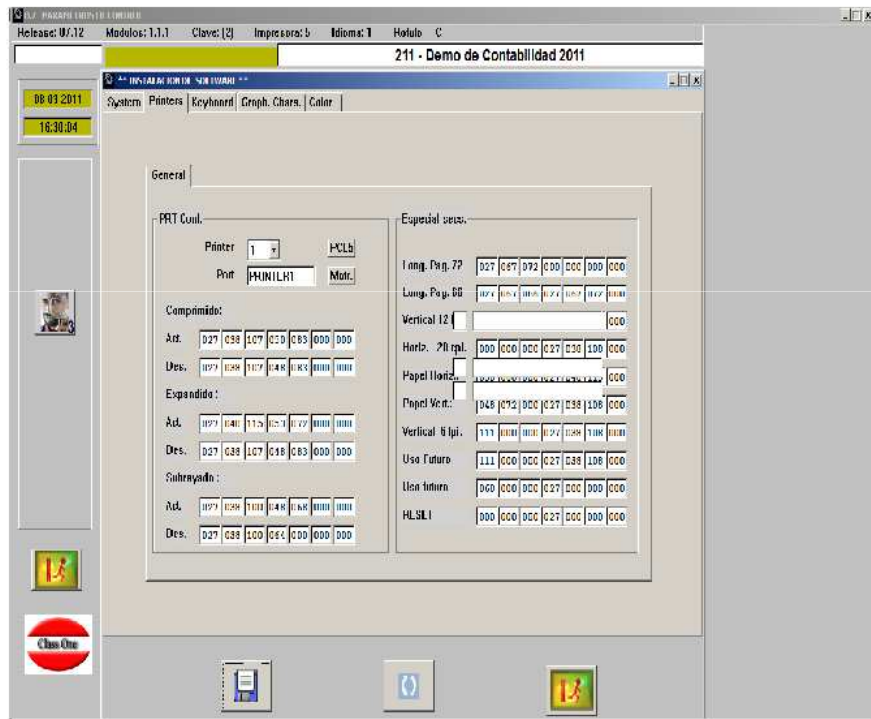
Release: U7.12 Modulos: 1.1.1 Clave: [2] Impresora: 5 Idioma: 1 Rotulo: C

211 - Demo de Contabilidad 2011

08 03 2011
16:30:04

** INSTALACION DE SOFTWARE **

System Printers Keyboard Graph. Chars. Color

General

PRT Conf.

Printer 1
PCL5
Port PRINTER1
Motr.

Comprimido:

| Act. | 027 | 038 | 107 | 030 | 083 | 000 | 000 |
|---|---|---|---|---|---|---|---|
| Des. | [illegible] | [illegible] | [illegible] | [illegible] | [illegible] | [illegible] | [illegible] |

Expandido:

| Act. | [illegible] | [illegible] | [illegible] | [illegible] | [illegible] | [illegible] | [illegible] |
|---|---|---|---|---|---|---|---|
| Des. | 027 | 038 | 107 | 018 | 083 | 000 | 000 |

Subrayado:

| Act. | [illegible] | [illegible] | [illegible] | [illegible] | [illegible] | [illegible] | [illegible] |
|---|---|---|---|---|---|---|---|
| Des. | 027 | 038 | 100 | 064 | 000 | 000 | 000 |

Especial secs.

| Long. Pag. 72 | 027 | 067 | 072 | 000 | 000 | 000 | 000 |
|---|---|---|---|---|---|---|---|
| Long. Pag. 66 | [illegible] | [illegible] | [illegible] | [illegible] | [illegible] | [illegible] | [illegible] |
| Vertical 12 l | | | | | | | 000 |
| Horiz. 20 cpl. | 000 | 000 | 000 | 027 | 030 | 100 | 000 |
| Papel Horiz. | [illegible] | | | | | | 000 |
| Papel Vert. | 048 | 072 | 000 | 027 | 038 | 108 | 000 |
| Vertical 6 lpi. | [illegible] | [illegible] | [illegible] | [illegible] | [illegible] | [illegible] | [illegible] |
| Uso Futuro | 111 | 000 | 000 | 027 | 038 | 108 | 000 |
| Uso futuro | 060 | 000 | 000 | 027 | 000 | 000 | 000 |
| RESET | 000 | 000 | 000 | 027 | 000 | 000 | 000 |

Class One